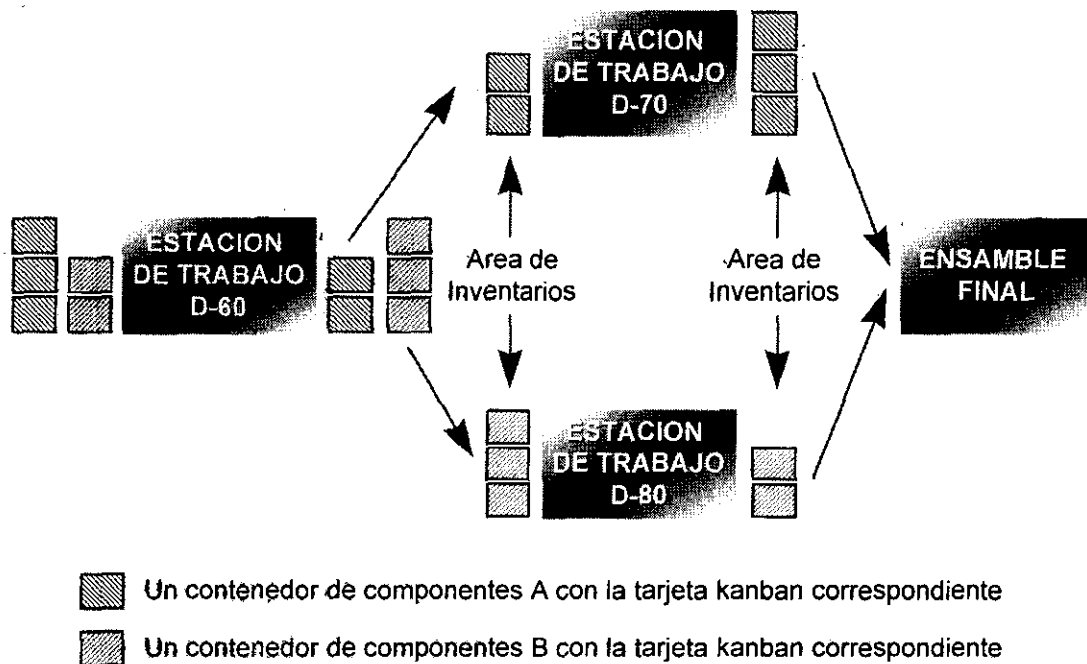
ESTACION DE TRABAJO D-70

ESTACION DE TRABAJO D-60

Area de Inventarios

Area de Inventarios

ENSAMBLE FINAL

ESTACION DE TRABAJO D-80

Un contenedor de componentes A con la tarjeta kanban correspondiente

Un contenedor de componentes B con la tarjeta kanban correspondiente